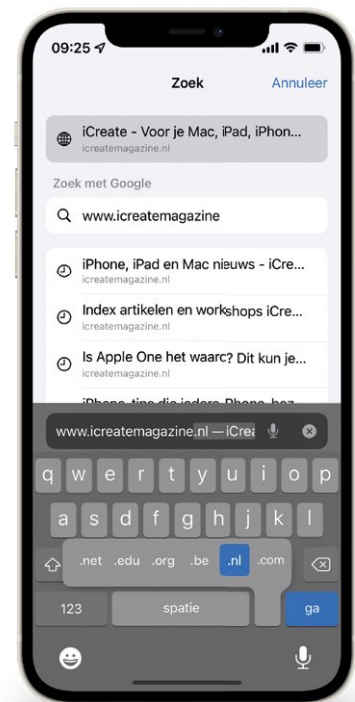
09:25

Zoek

Annuleer

iCreate - Voor je Mac, iPad, iPhon...
icreatemagazine.nl

Zoek met Google

www.icreatemagazine

iPhone, iPad en Mac nieuws - iCre...
icreatemagazine.nl

Index artikelen en workshops iCre...
icreatemagazine.nl

Is Apple One het waard? Dit kun je...
icreatemagazine.nl

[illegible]

www.icreatemagazine.nl — iCrea

q w e r t y u i o p

a s d f g h j k l

.net .edu .org .be .nl .com

123

spatie

ga